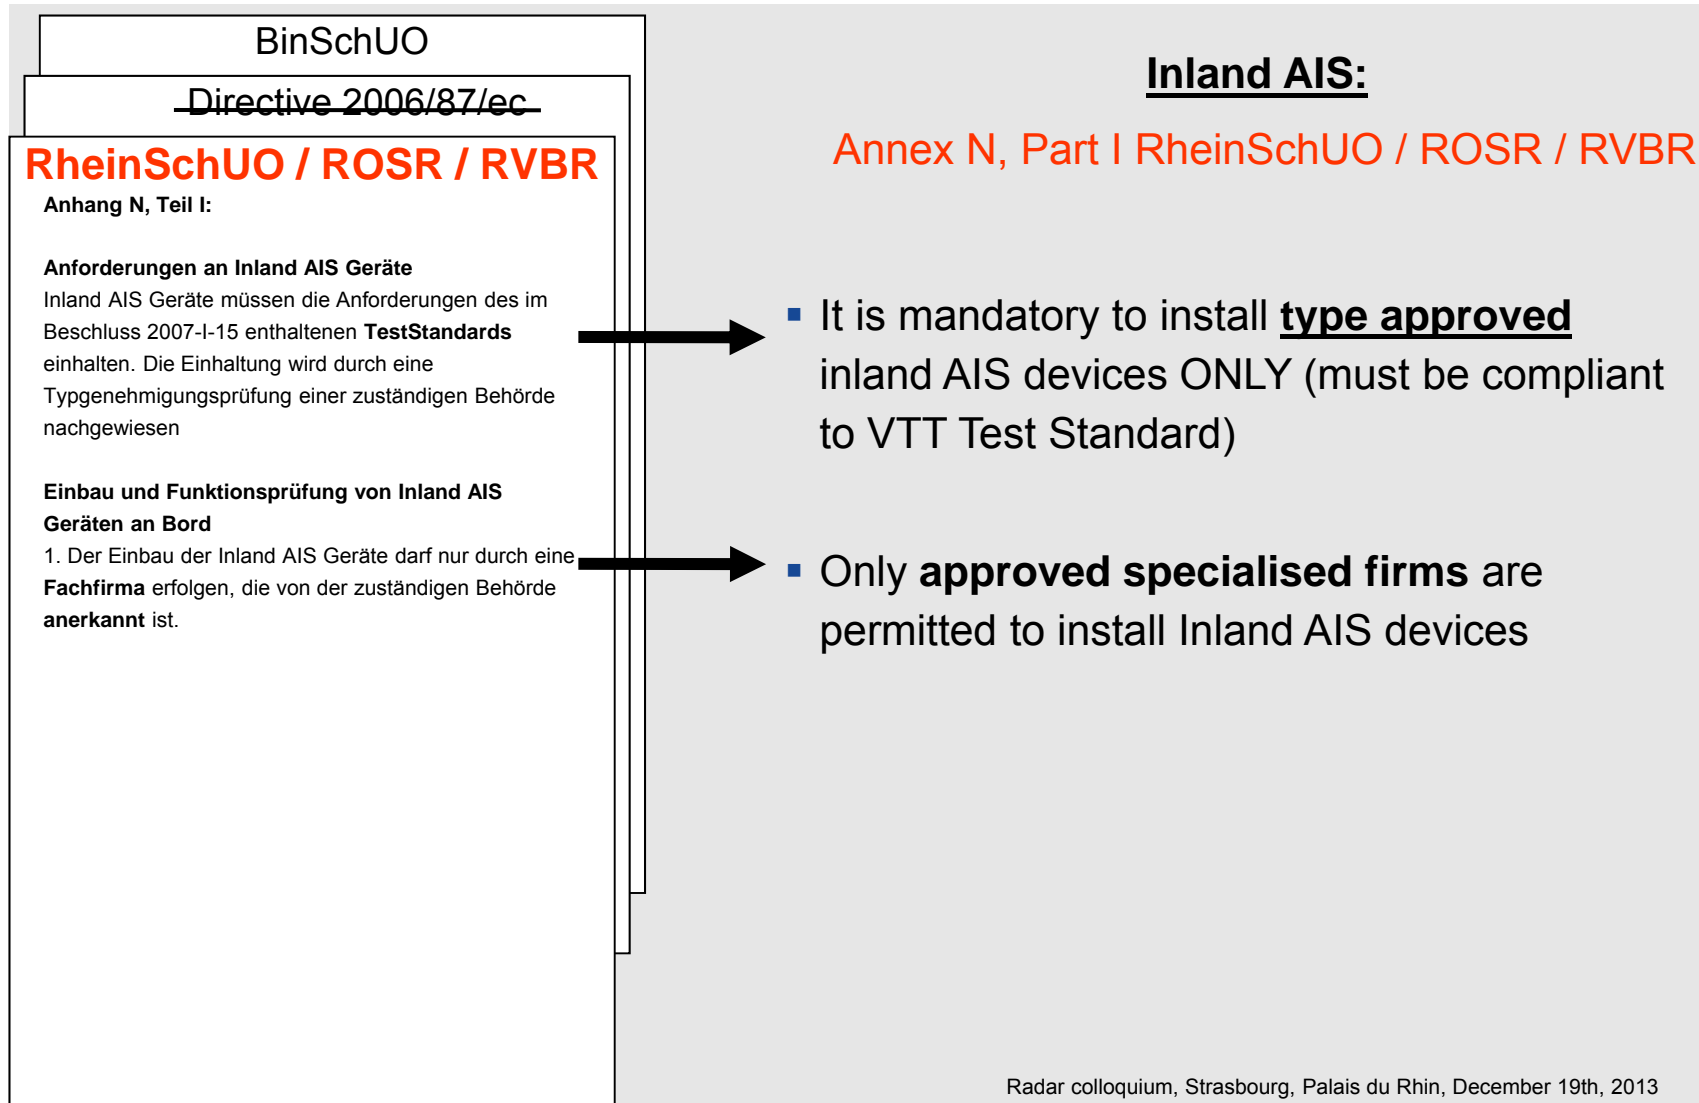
BinSchUO

Directive 2006/87/ec

RheinSchUO / ROSR / RVBR

Anhang N, Teil I:

Anforderungen an Inland AIS Geräte
Inland AIS Geräte müssen die Anforderungen des im Beschluss 2007-I-15 enthaltenen TestStandards einhalten. Die Einhaltung wird durch eine Typgenehmigungsprüfung einer zuständigen Behörde nachgewiesen

Einbau und Funktionsprüfung von Inland AIS Geräten an Bord
1. Der Einbau der Inland AIS Geräte darf nur durch eine Fachfirma erfolgen, die von der zuständigen Behörde anerkannt ist.

Inland AIS:

Annex N, Part I RheinSchUO / ROSR / RVBR

▪ It is mandatory to install type approved inland AIS devices ONLY (must be compliant to VTT Test Standard)

▪ Only approved specialised firms are permitted to install Inland AIS devices

Radar colloquium, Strasbourg, Palais du Rhin, December 19th, 2013